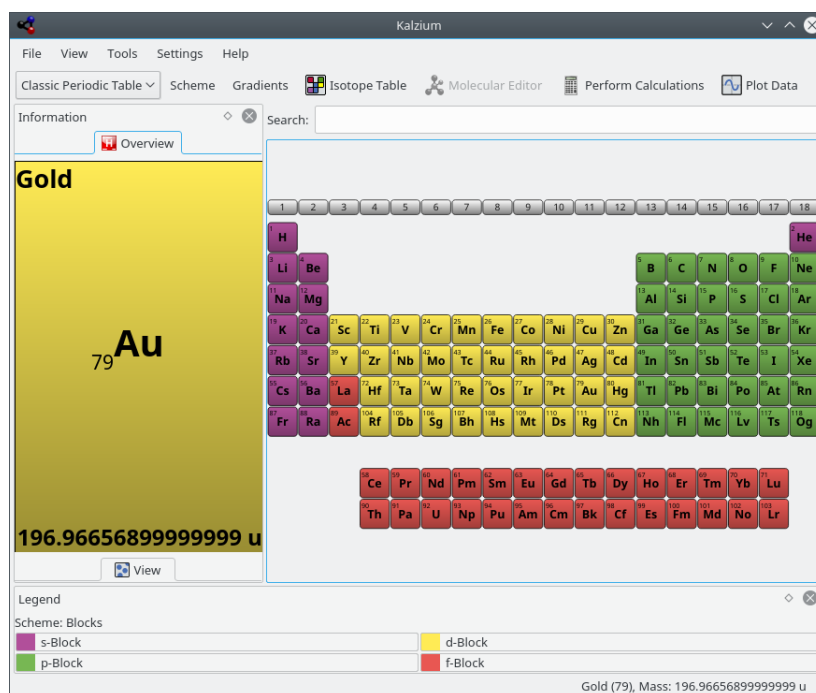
Kalzium

File View Tools Settings Help

Classic Periodic Table Scheme Gradients Isotope Table Molecular Editor Perform Calculations Plot Data

Information

Overview

Gold

$_{79}$Au

196.96656899999999 u

View

Search:

| 1 | 2 | 3 | 4 | 5 | 6 | 7 | 8 | 9 | 10 | 11 | 12 | 13 | 14 | 15 | 16 | 17 | 18 |
|---|---|---|---|---|---|---|---|---|---|---|---|---|---|---|---|---|---|
| 1 H | | | | | | | | | | | | | | | | | 2 He |
| 3 Li | 4 Be | | | | | | | | | | | 5 B | 6 C | 7 N | 8 O | 9 F | 10 Ne |
| 11 Na | 12 Mg | | | | | | | | | | | 13 Al | 14 Si | 15 P | 16 S | 17 Cl | 18 Ar |
| 19 K | 20 Ca | 21 Sc | 22 Ti | 23 V | 24 Cr | 25 Mn | 26 Fe | 27 Co | 28 Ni | 29 Cu | 30 Zn | 31 Ga | 32 Ge | 33 As | 34 Se | 35 Br | 36 Kr |
| 37 Rb | 38 Sr | 39 Y | 40 Zr | 41 Nb | 42 Mo | 43 Tc | 44 Ru | 45 Rh | 46 Pd | 47 Ag | 48 Cd | 49 In | 50 Sn | 51 Sb | 52 Te | 53 I | 54 Xe |
| 55 Cs | 56 Ba | 57 La | 72 Hf | 73 Ta | 74 W | 75 Re | 76 Os | 77 Ir | 78 Pt | 79 Au | 80 Hg | 81 Tl | 82 Pb | 83 Bi | 84 Po | 85 At | 86 Rn |
| 87 Fr | 88 Ra | 89 Ac | 104 Rf | 105 Db | 106 Sg | 107 Bh | 108 Hs | 109 Mt | 110 Ds | 111 Rg | 112 Cn | 113 Nh | 114 Fl | 115 Mc | 116 Lv | 117 Ts | 118 Og |

| 58 Ce | 59 Pr | 60 Nd | 61 Pm | 62 Sm | 63 Eu | 64 Gd | 65 Tb | 66 Dy | 67 Ho | 68 Er | 69 Tm | 70 Yb | 71 Lu |
|---|---|---|---|---|---|---|---|---|---|---|---|---|---|
| 90 Th | 91 Pa | 92 U | 93 Np | 94 Pu | 95 Am | 96 Cm | 97 Bk | 98 Cf | 99 Es | 100 Fm | 101 Md | 102 No | 103 Lr |

Legend

Scheme: Blocks

s-Block
d-Block
p-Block
f-Block

Gold (79), Mass: 196.96656899999999 u